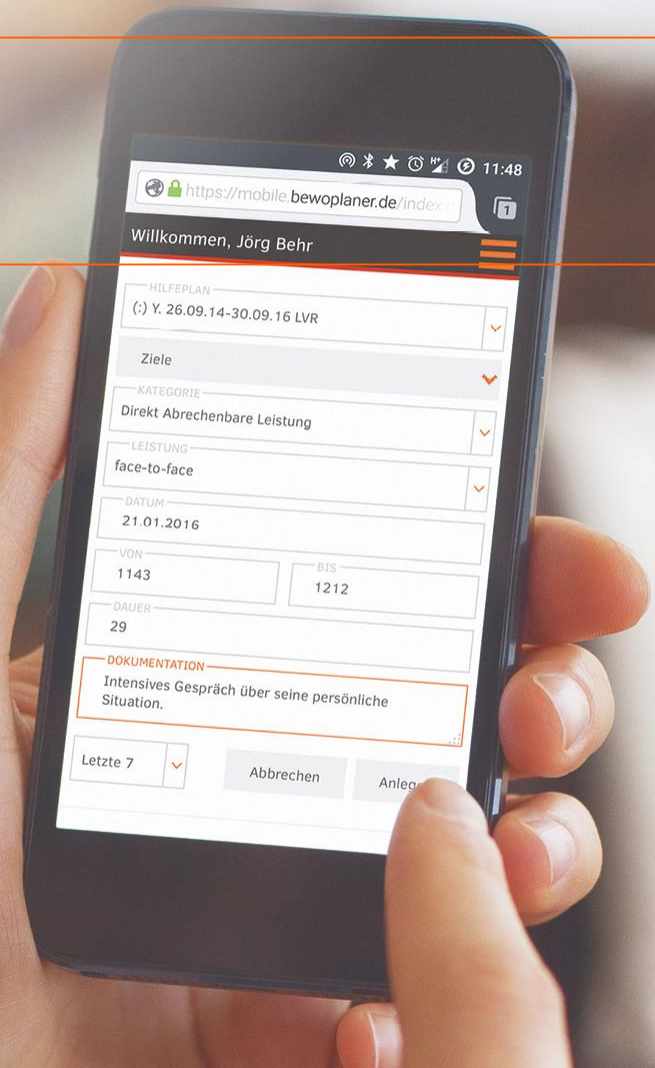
11:48

https://mobile.bewoplaner.de/index

1

Willkommen, Jörg Behr

HILFEPLAN
(:) Y. 26.09.14-30.09.16 LVR

Ziele

KATEGORIE
Direkt Abrechenbare Leistung

LEISTUNG
face-to-face

DATUM
21.01.2016

VON
1143

BIS
1212

DAUER
29

DOKUMENTATION
Intensives Gespräch über seine persönliche Situation.

Letzte 7

Abbrechen

Anleg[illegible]